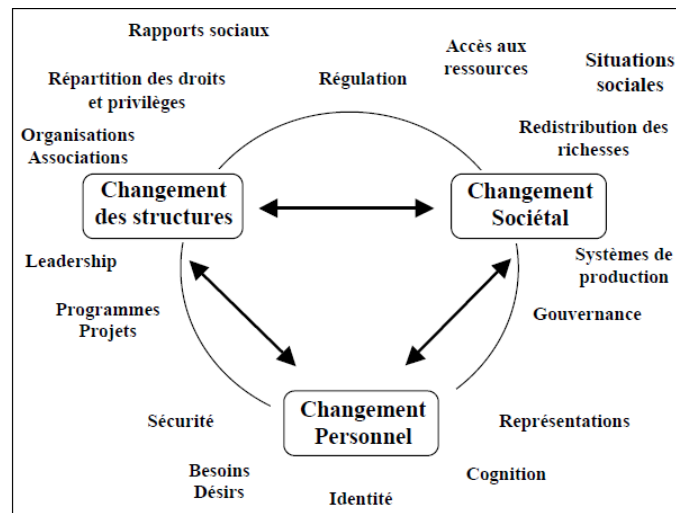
Rapports sociaux

Accès aux ressources

Situations sociales

Répartition des droits et privilèges

Régulation

Organisations Associations

Redistribution des richesses

Changement des structures

Changement Sociétal

Leadership

Systèmes de production

Programmes Projets

Gouvernance

Changement Personnel

Sécurité

Représentations

Besoins Désirs

Cognition

Identité